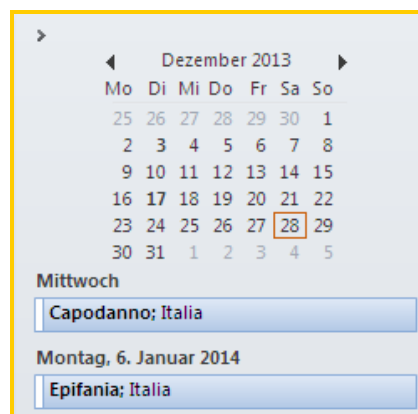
>

Dezember 2013

| Mo | Di | Mi | Do | Fr | Sa | So |
|---|---|---|---|---|---|---|
| 25 | 26 | 27 | 28 | 29 | 30 | 1 |
| 2 | 3 | 4 | 5 | 6 | 7 | 8 |
| 9 | 10 | 11 | 12 | 13 | 14 | 15 |
| 16 | 17 | 18 | 19 | 20 | 21 | 22 |
| 23 | 24 | 25 | 26 | 27 | 28 | 29 |
| 30 | 31 | 1 | 2 | 3 | 4 | 5 |

Mittwoch

Capodanno; Italia

Montag, 6. Januar 2014

Epifania; Italia